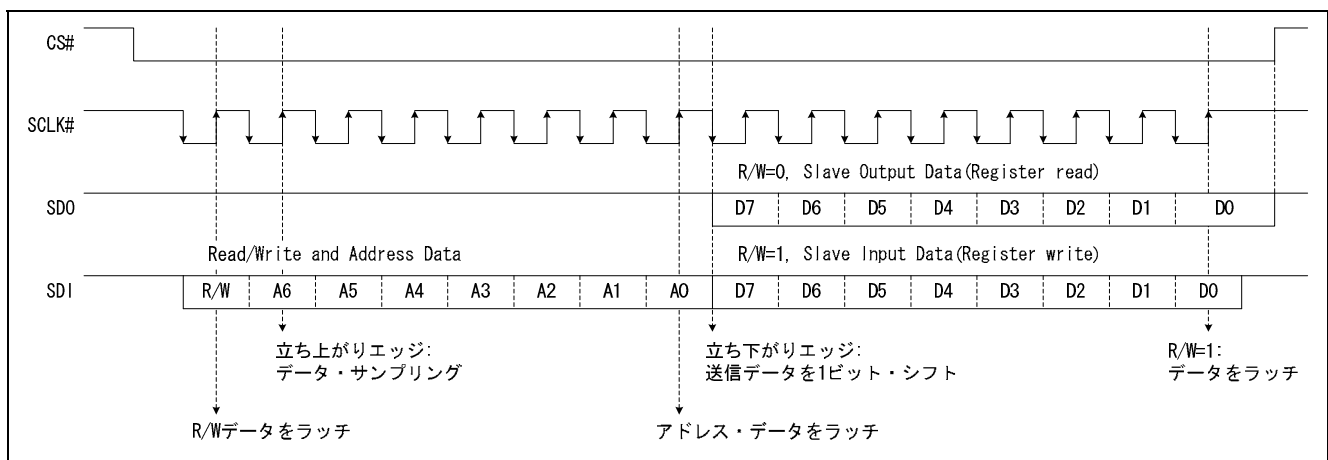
CS#

SCLK#

R/W=0, Slave Output Data(Register read)

SDO

| D7 | D6 | D5 | D4 | D3 | D2 | D1 | D0 |
|---|---|---|---|---|---|---|---|

Read/Write and Address Data

R/W=1, Slave Input Data(Register write)

SDI

| R/W | A6 | A5 | A4 | A3 | A2 | A1 | A0 | D7 | D6 | D5 | D4 | D3 | D2 | D1 | D0 |
|---|---|---|---|---|---|---|---|---|---|---|---|---|---|---|---|

立ち上がりエッジ:
データ・サンプリング

立ち下がりエッジ:
送信データを1ビット・シフト

R/W=1:
データをラッチ

R/Wデータをラッチ

アドレス・データをラッチ